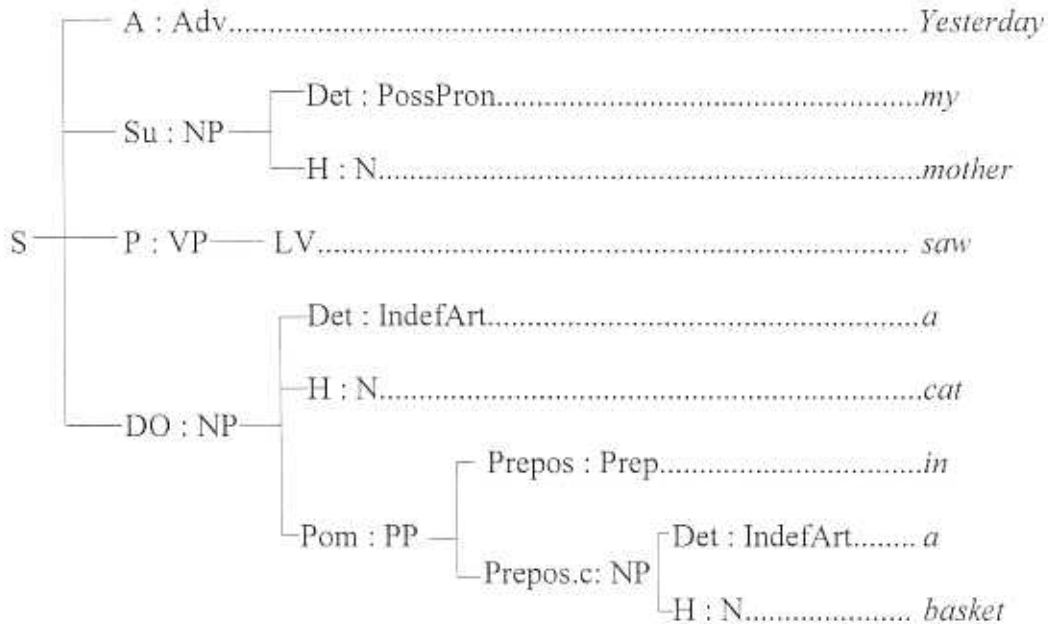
A : Adv........................................................................................ Yesterday

Su : NP — Det : PossPron.......................................................my

H : N.........................................................................mother

S — P : VP — LV.............................................................................. saw

Det : IndefArt...................................................a

H : N.................................................................................cat

DO : NP

Prepos : Prep...............................................in

Pom : PP

Prepos.c: NP — Det : IndefArt........ a

H : N...................... basket